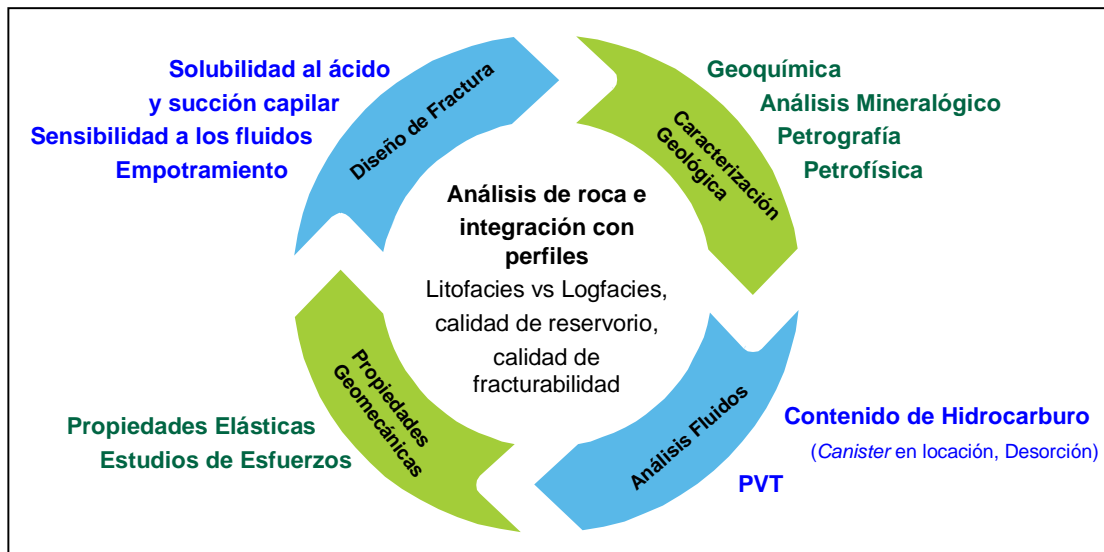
Solubilidad al ácido
y succión capilar
Sensibilidad a los fluidos
Empotramiento

Diseño de Fractura

Geoquímica
Análisis Mineralógico
Petrografía
Petrofísica

Caracterización Geológica

Análisis de roca e integración con perfiles
Litofacies vs Logfacies, calidad de reservorio, calidad de fracturabilidad

Propiedades Geomecánicas

Propiedades Elásticas
Estudios de Esfuerzos

Análisis Fluidos

Contenido de Hidrocarburo
(*Canister* en locación, Desorción)
PVT